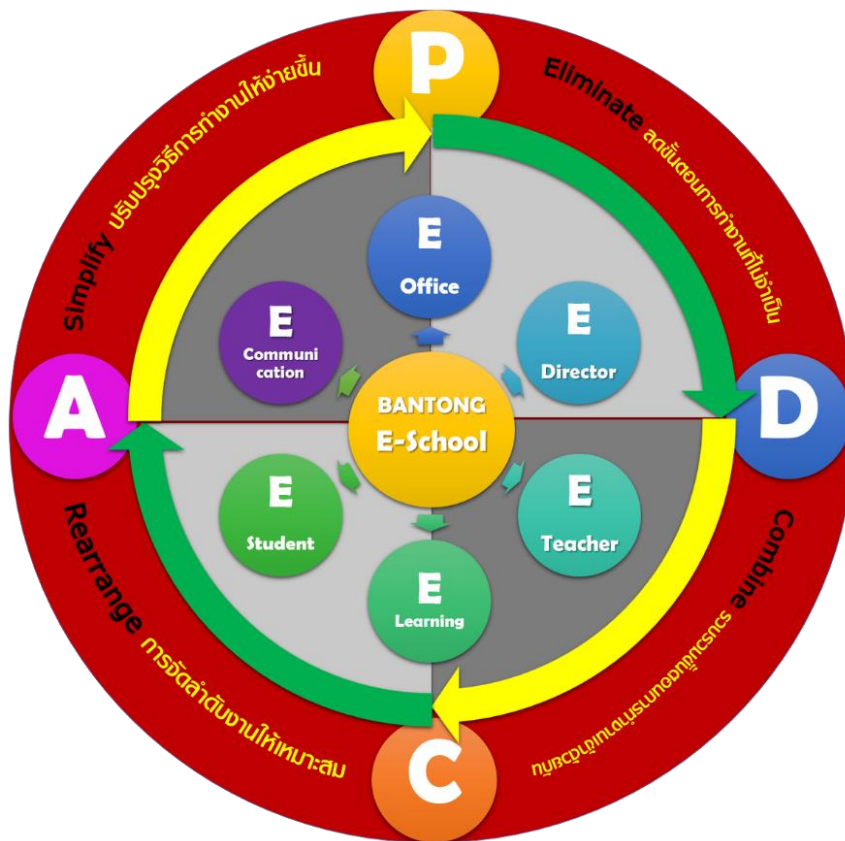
P

Eliminate ลดขั้นตอนการทำงานที่ไม่จำเป็น

D

Combine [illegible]

C

Rearrange การจัดลำดับงานให้เหมาะสม

A

Simplify ปรับปรุงวิธีการทำงานให้ง่ายขึ้น

E
Office

E
Director

E
Teacher

E
Learning

E
Student

E
Communication

BANTONG
E-School